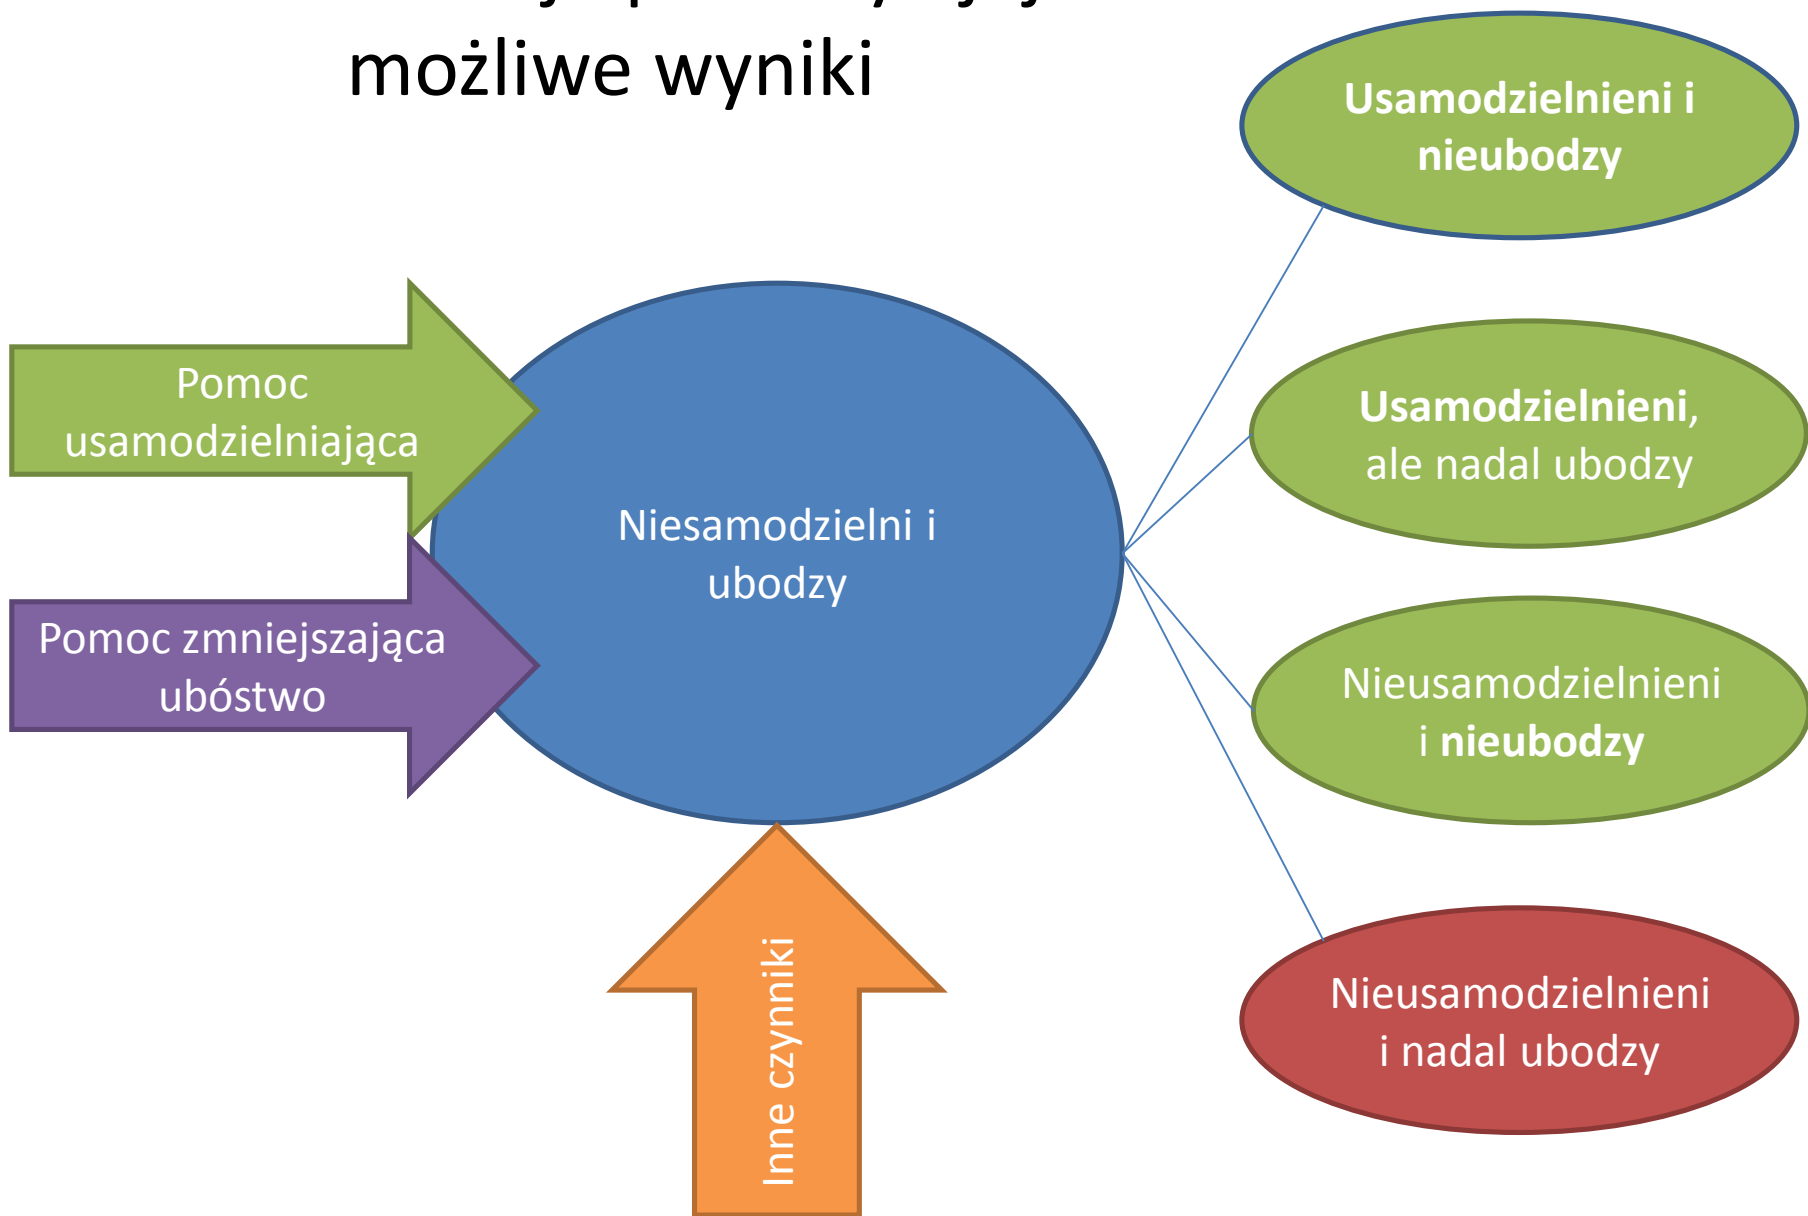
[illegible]

możliwe wyniki

Pomoc usamodzielniająca

Pomoc zmniejszająca ubóstwo

Niesamodzielni i ubodzy

Inne czynniki

Usamodzielnieni i nieubodzy

Usamodzielnieni, ale nadal ubodzy

Nieusamodzielnieni i nieubodzy

Nieusamodzielnieni i nadal ubodzy